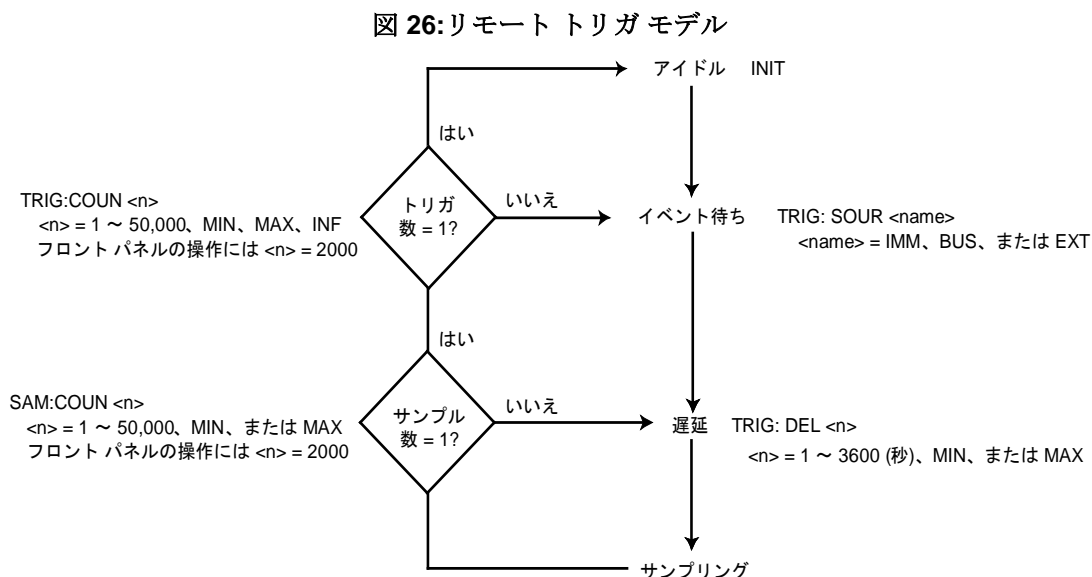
図 26:リモート トリガ モデル

アイドル INIT

はい

TRIG:COUN <n>
<n> = 1 ～ 50,000、MIN、MAX、INF
フロント パネルの操作には <n> = 2000

トリガ数 = 1?

いいえ

イベント待ち

TRIG: SOUR <name>
<name> = IMM、BUS、または EXT

はい

SAM:COUN <n>
<n> = 1 ～ 50,000、MIN、または MAX
フロント パネルの操作には <n> = 2000

サンプル数 = 1?

いいえ

遅延

TRIG: DEL <n>
<n> = 1 ～ 3600 (秒)、MIN、または MAX

サンプリング